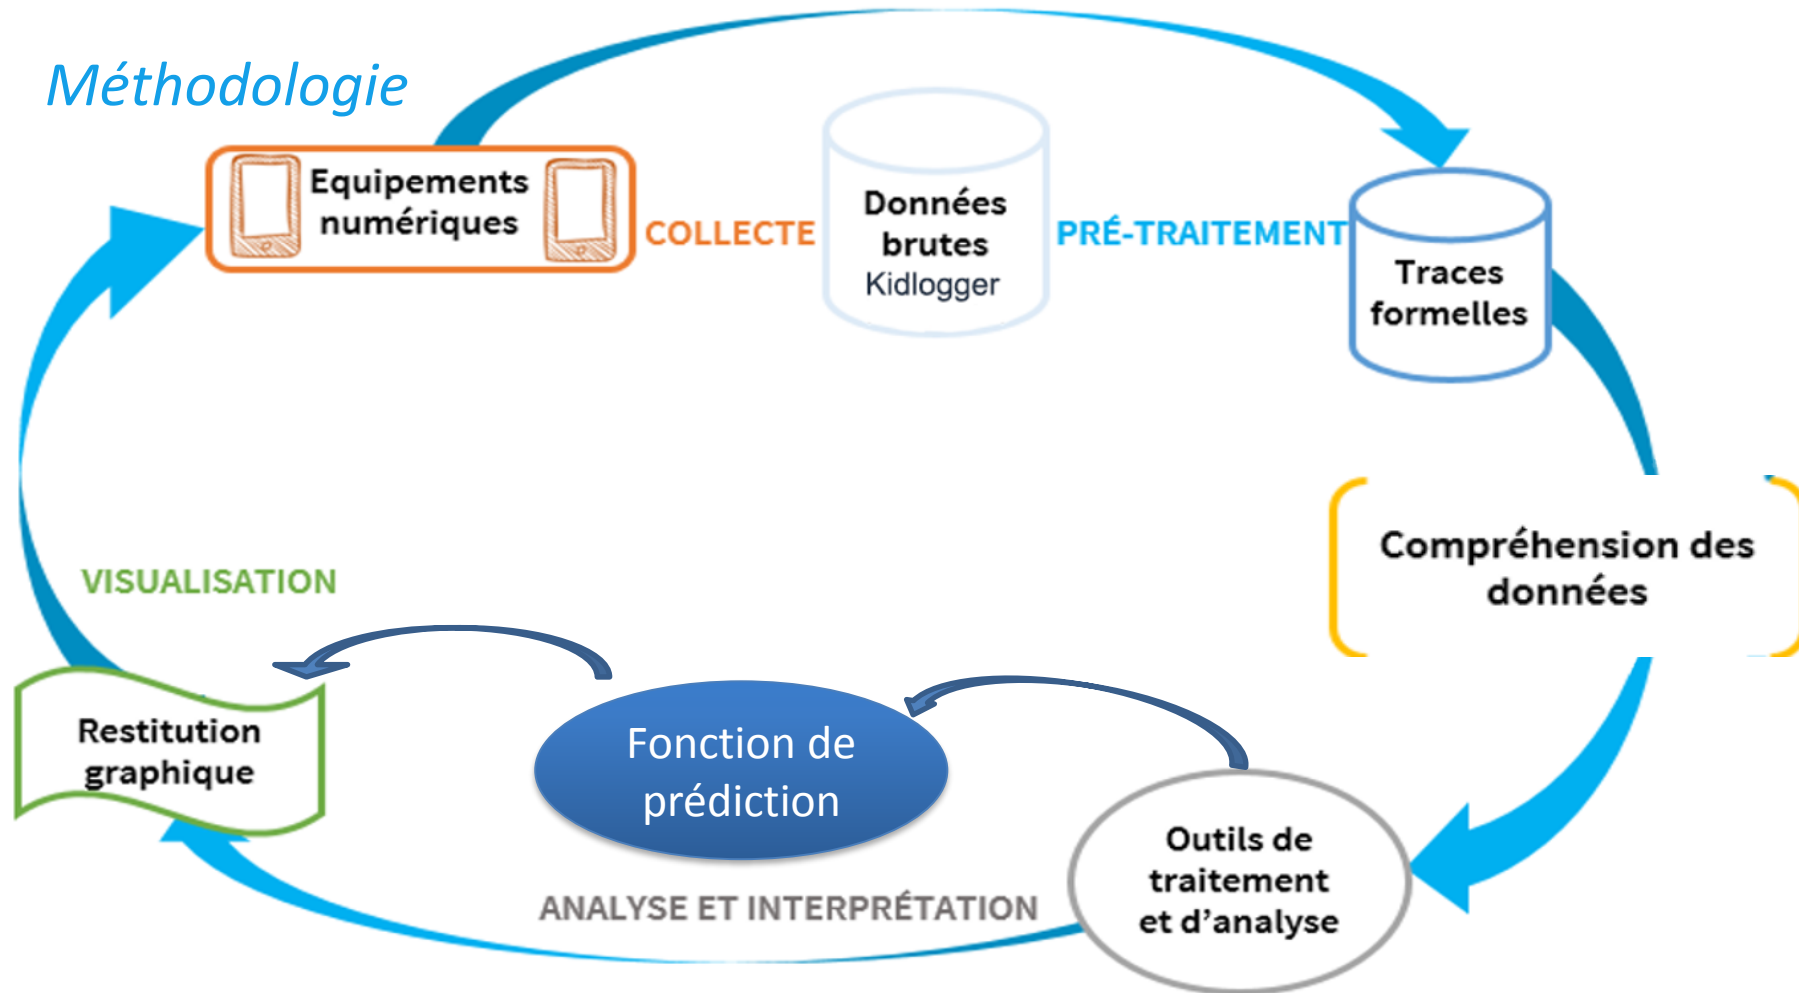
Méthodologie

Equipements numériques

COLLECTE

Données brutes
Kidlogger

PRÉ-TRAITEMENT

Traces formelles

Compréhension des données

Outils de traitement et d'analyse

ANALYSE ET INTERPRÉTATION

Fonction de prédiction

Restitution graphique

VISUALISATION